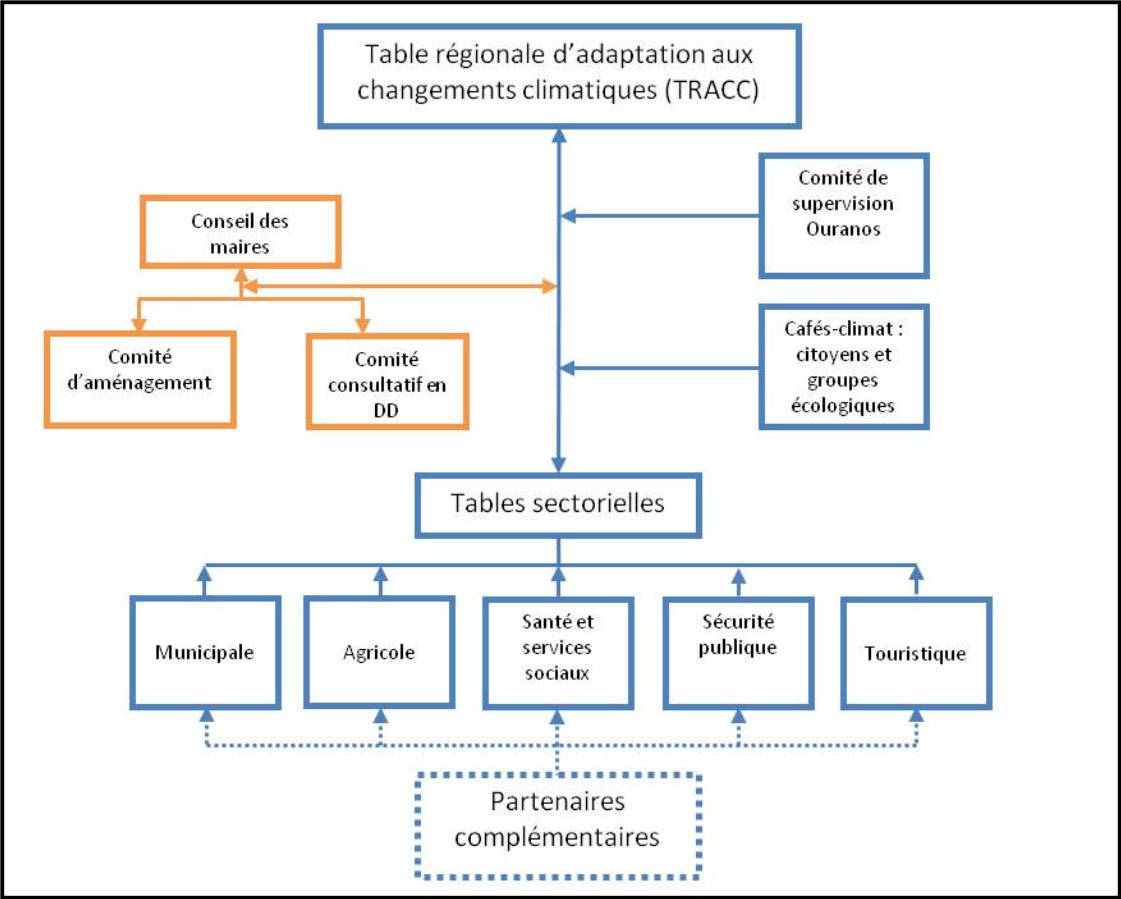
Table régionale d'adaptation aux changements climatiques (TRACC)

Comité de supervision Ouranos

Conseil des maires

Comité d'aménagement

Comité consultatif en DD

Cafés-climat : citoyens et groupes écologiques

Tables sectorielles

Municipale

Agricole

Santé et services sociaux

Sécurité publique

Touristique

Partenaires complémentaires